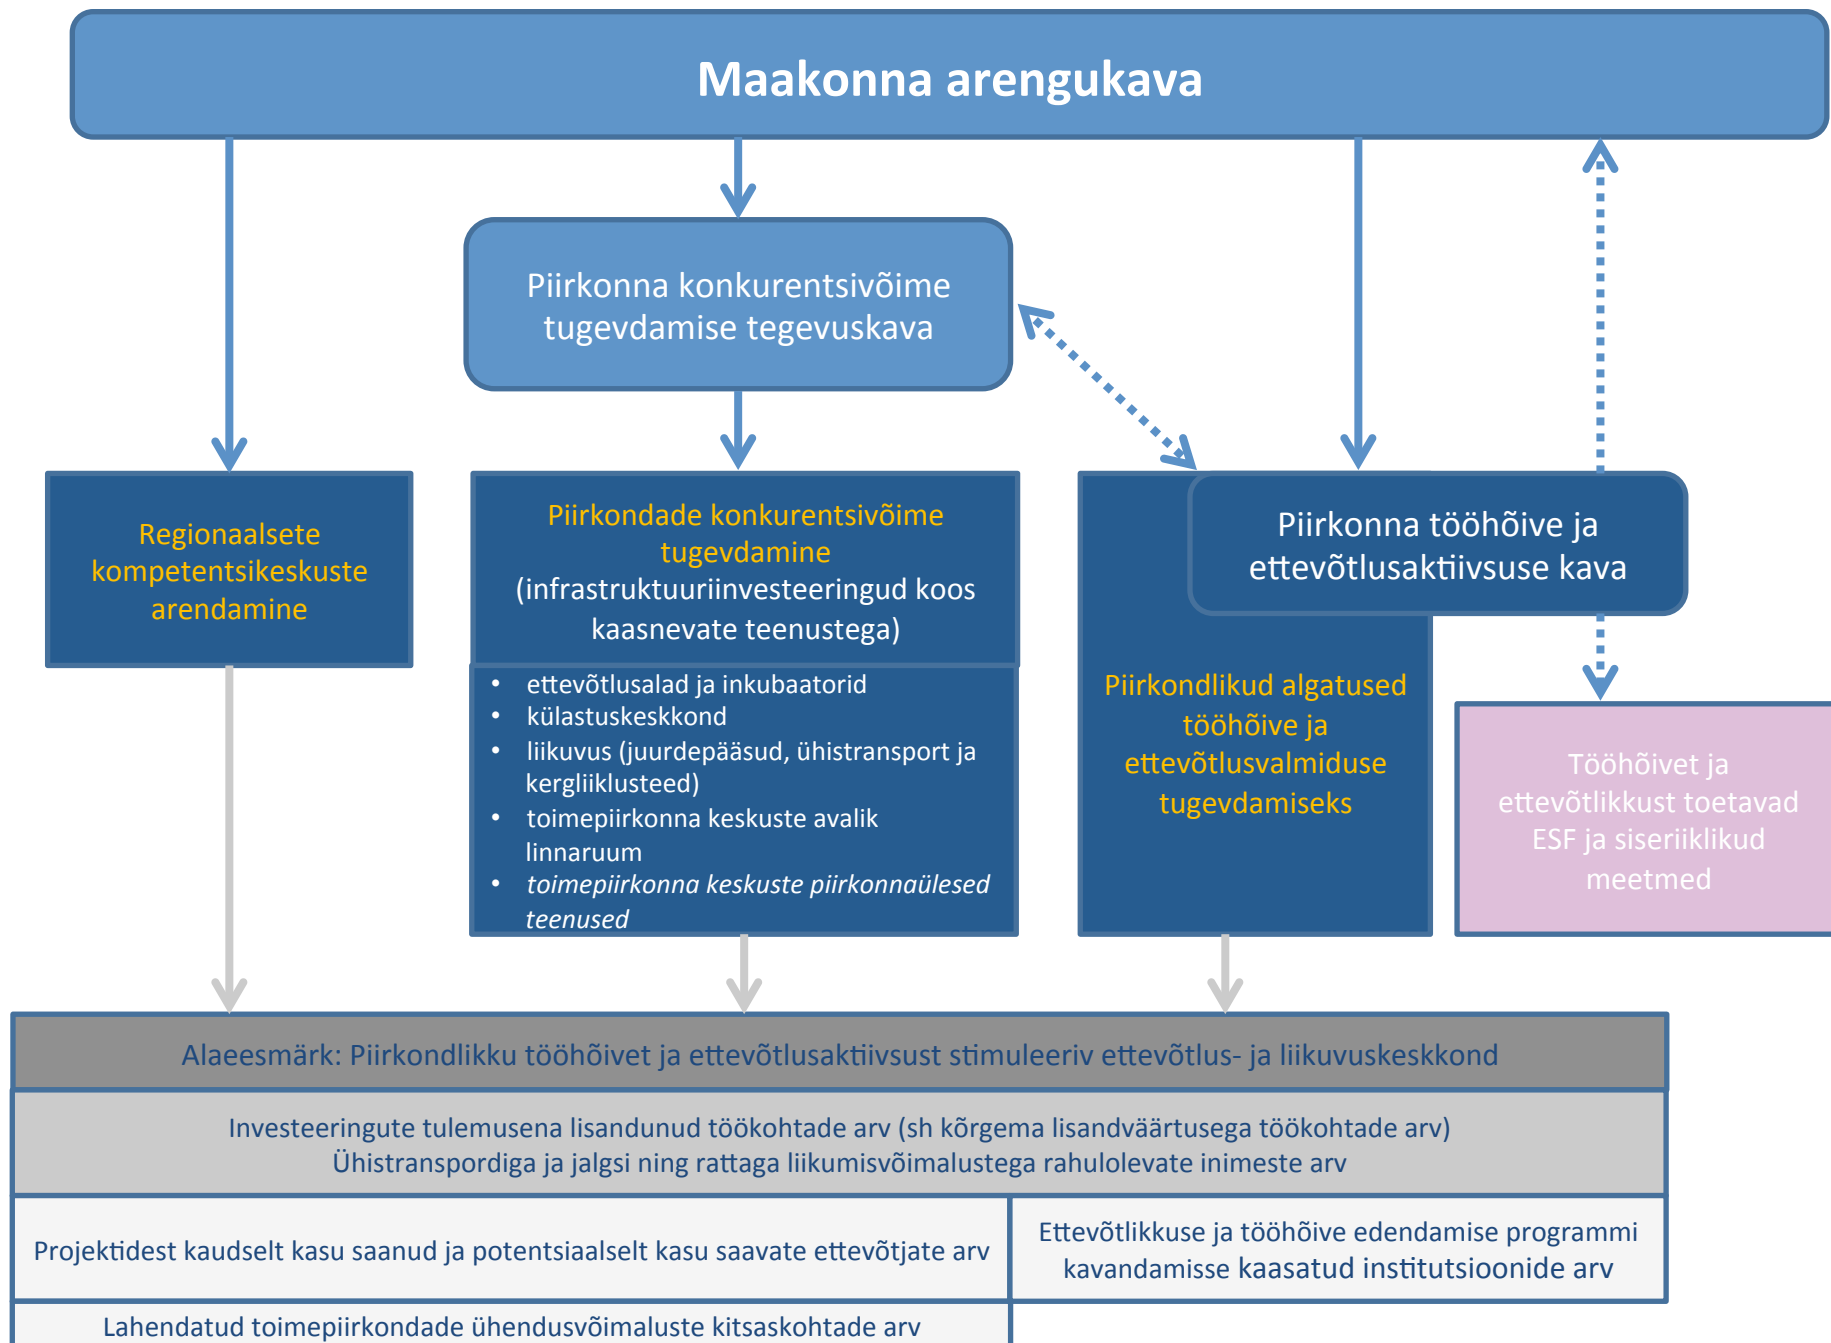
Maakonna arengukava

Piirkonna konkurentsivõime tugevdamise tegevuskava

Regionaalsete kompetentsikeskuste arendamine

Piirkondade konkurentsivõime tugevdamine (infrastruktuuriinvesteeringud koos kaasnevate teenustega)

- ettevõtlusalad ja inkubaatorid
- külastuskeskkond
- liikuvus (juurdepääsud, ühistransport ja kergliiklusteed)
- toimepiirkonna keskuste avalik linnaruum
- toimepiirkonna keskuste piirkonnaülesed teenused

Piirkonna tööhõive ja ettevõtlusaktiivsuse kava

Piirkondlikud algatused tööhõive ja ettevõtlusvalmiduse tugevdamiseks

Tööhõivet ja ettevõtlikkust toetavad ESF ja siseriiklikud meetmed

Alaeesmärk: Piirkondlikku tööhõivet ja ettevõtlusaktiivsust stimuleeriv ettevõtlus- ja liikuvuskeskkond

Investeeringute tulemusena lisandunud töökohtade arv (sh kõrgema lisandväärtusega töökohtade arv)
Ühistranspordiga ja jalgsi ning rattaga liikumisvõimalustega rahulolevate inimeste arv

Projektidest kaudselt kasu saanud ja potentsiaalselt kasu saavate ettevõtjate arv

Ettevõtlikkuse ja tööhõive edendamise programmi kavandamisse kaasatud institutsioonide arv

Lahendatud toimepiirkondade ühendusvõimaluste kitsaskohtade arv